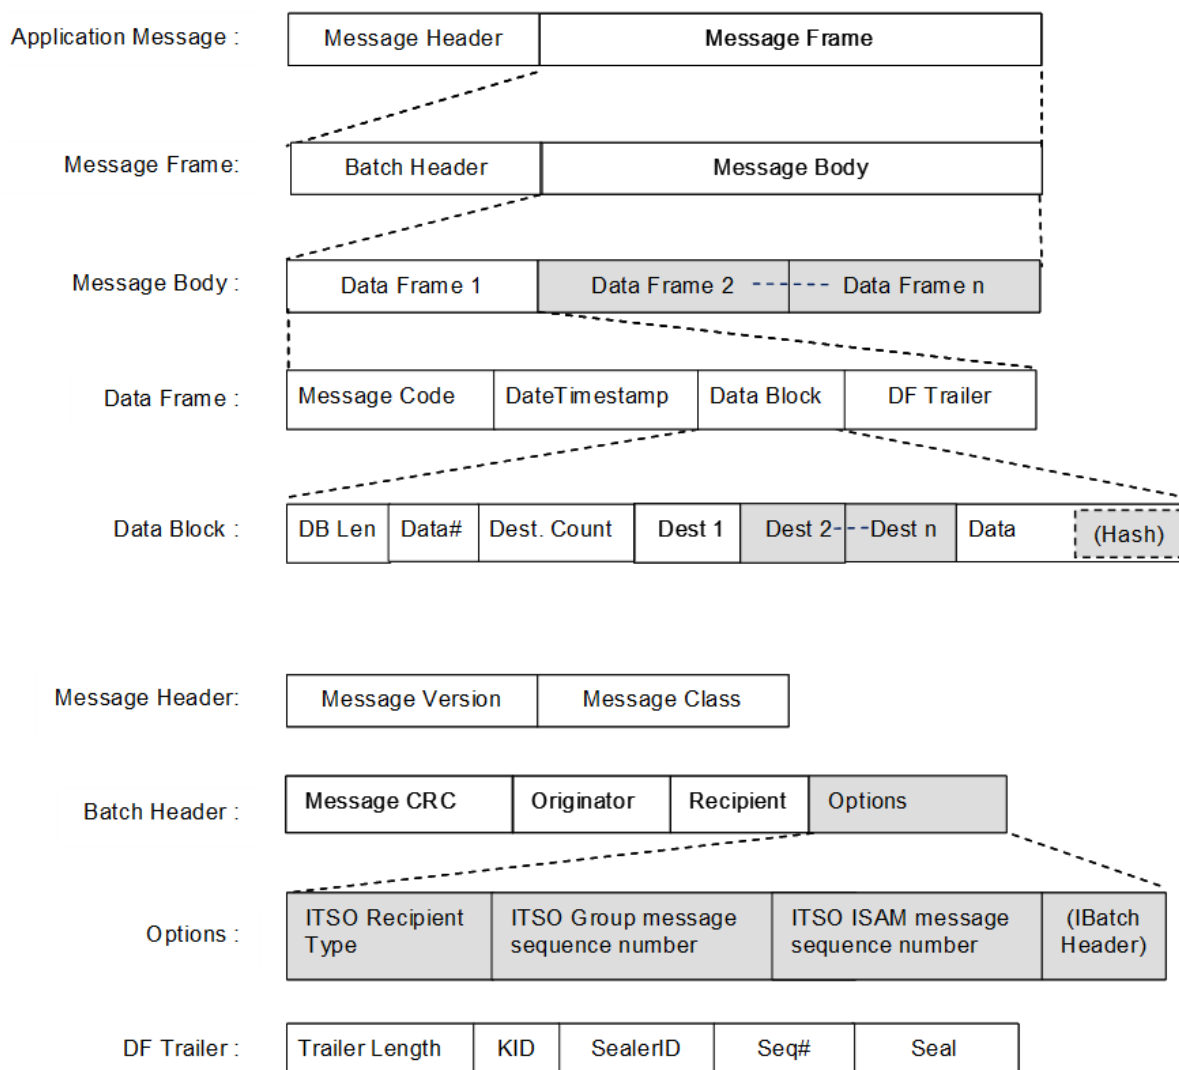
Application Message : Message Header | Message Frame

Message Frame: Batch Header | Message Body

Message Body : Data Frame 1 | Data Frame 2 | Data Frame n

Data Frame : Message Code | DateTimestamp | Data Block | DF Trailer

Data Block : DB Len | Data# | Dest. Count | Dest 1 | Dest 2 | Dest n | Data | (Hash)

Message Header: Message Version | Message Class

Batch Header : Message CRC | Originator | Recipient | Options

Options : ITSO Recipient Type | ITSO Group message sequence number | ITSO ISAM message sequence number | (IBatch Header)

DF Trailer : Trailer Length | KID | SealerID | Seq# | Seal